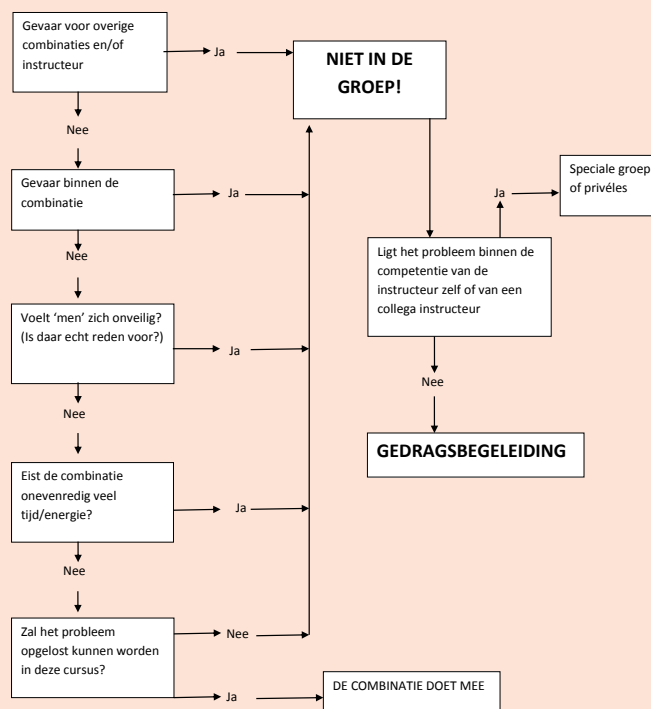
Gevaar voor overige combinaties en/of instructeur

Ja

NIET IN DE GROEP!

Nee

Gevaar binnen de combinatie

Ja

Speciale groep of privéles

Ja

Ligt het probleem binnen de competentie van de instructeur zelf of van een collega instructeur

Nee

Voelt 'men' zich onveilig? (Is daar echt reden voor?)

Ja

Nee

Nee

GEDRAGSBEGELEIDING

Eist de combinatie onevenredig veel tijd/energie?

Ja

Nee

Zal het probleem opgelost kunnen worden in deze cursus?

Nee

Ja

DE COMBINATIE DOET MEE